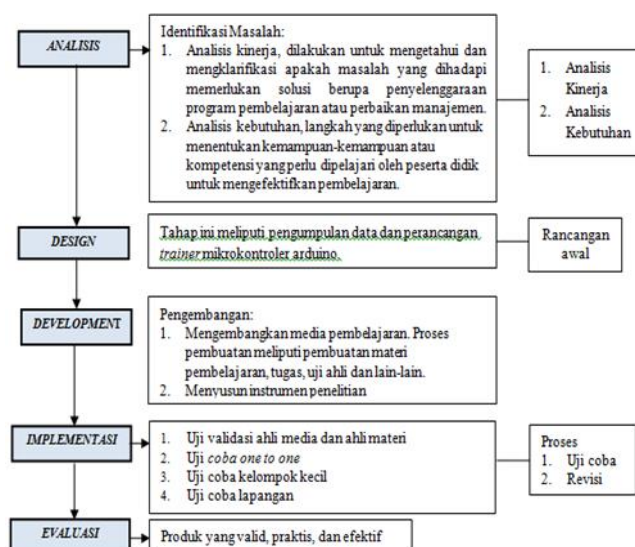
ANALISIS

Identifikasi Masalah:
1. Analisis kinerja, dilakukan untuk mengetahui dan mengklarifikasi apakah masalah yang dihadapi memerlukan solusi berupa penyelenggaraan program pembelajaran atau perbaikan manajemen.
2. Analisis kebutuhan, langkah yang diperlukan untuk menentukan kemampuan-kemampuan atau kompetensi yang perlu dipelajari oleh peserta didik untuk mengefektifkan pembelajaran.

1. Analisis Kinerja
2. Analisis Kebutuhan

DESIGN

Tahap ini meliputi pengumpulan data dan perancangan *trainer* mikrokontroler arduino.

Rancangan awal

DEVELOPMENT

Pengembangan:
1. Mengembangkan media pembelajaran. Proses pembuatan meliputi pembuatan materi pembelajaran, tugas, uji ahli dan lain-lain.
2. Menyusun instrumen penelitian

IMPLEMENTASI

1. Uji validasi ahli media dan ahli materi
2. Uji *coba one to one*
3. Uji coba kelompok kecil
4. Uji coba lapangan

Proses
1. Uji coba
2. Revisi

EVALUASI

Produk yang valid, praktis, dan efektif